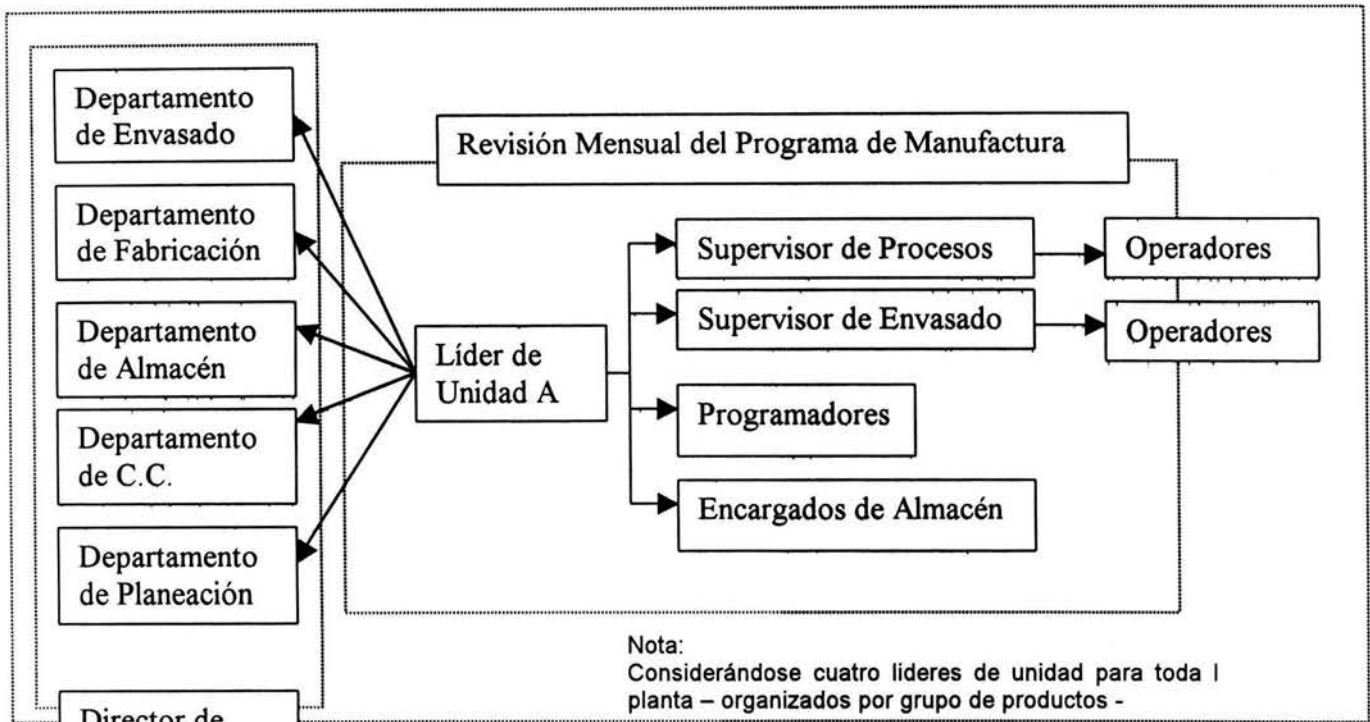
Departamento de Envasado

Departamento de Fabricación

Departamento de Almacén

Departamento de C.C.

Departamento de Planeación

Director de

Revisión Mensual del Programa de Manufactura

Líder de Unidad A

Supervisor de Procesos

Operadores

Supervisor de Envasado

Operadores

Programadores

Encargados de Almacén

Nota:
Considerándose cuatro lideres de unidad para toda l planta – organizados por grupo de productos -